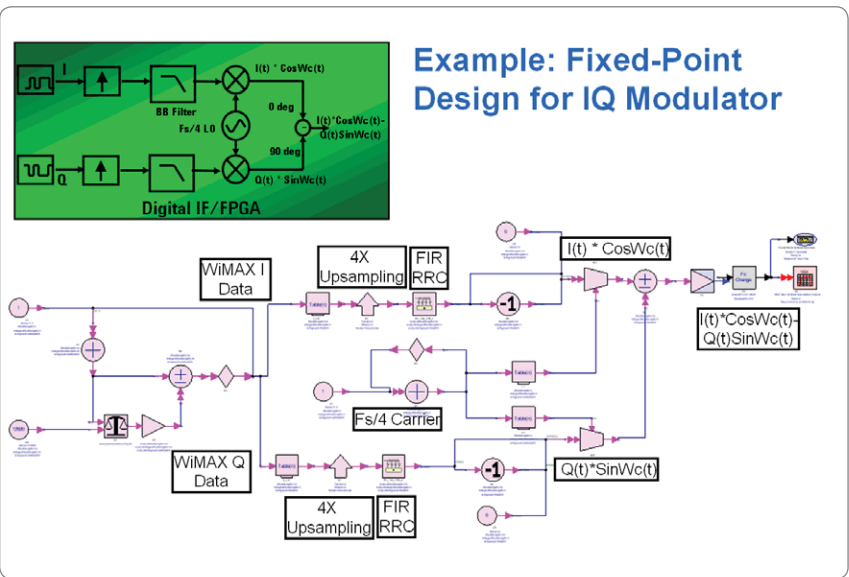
I

Q

BB Filter

Fs/4 LO

I(t) * CosWc(t)

0 deg

90 deg

Q(t) * SinWc(t)

I(t)*CosWc(t)-Q(t)SinWc(t)

Digital IF/FPGA

Example: Fixed-Point Design for IQ Modulator

WiMAX I Data

4X Upsampling

FIR RRC

-1

I(t) * CosWc(t)

I(t)*CosWc(t)-Q(t)SinWc(t)

Fs/4 Carrier

WiMAX Q Data

-1

Q(t)*SinWc(t)

4X Upsampling

FIR RRC